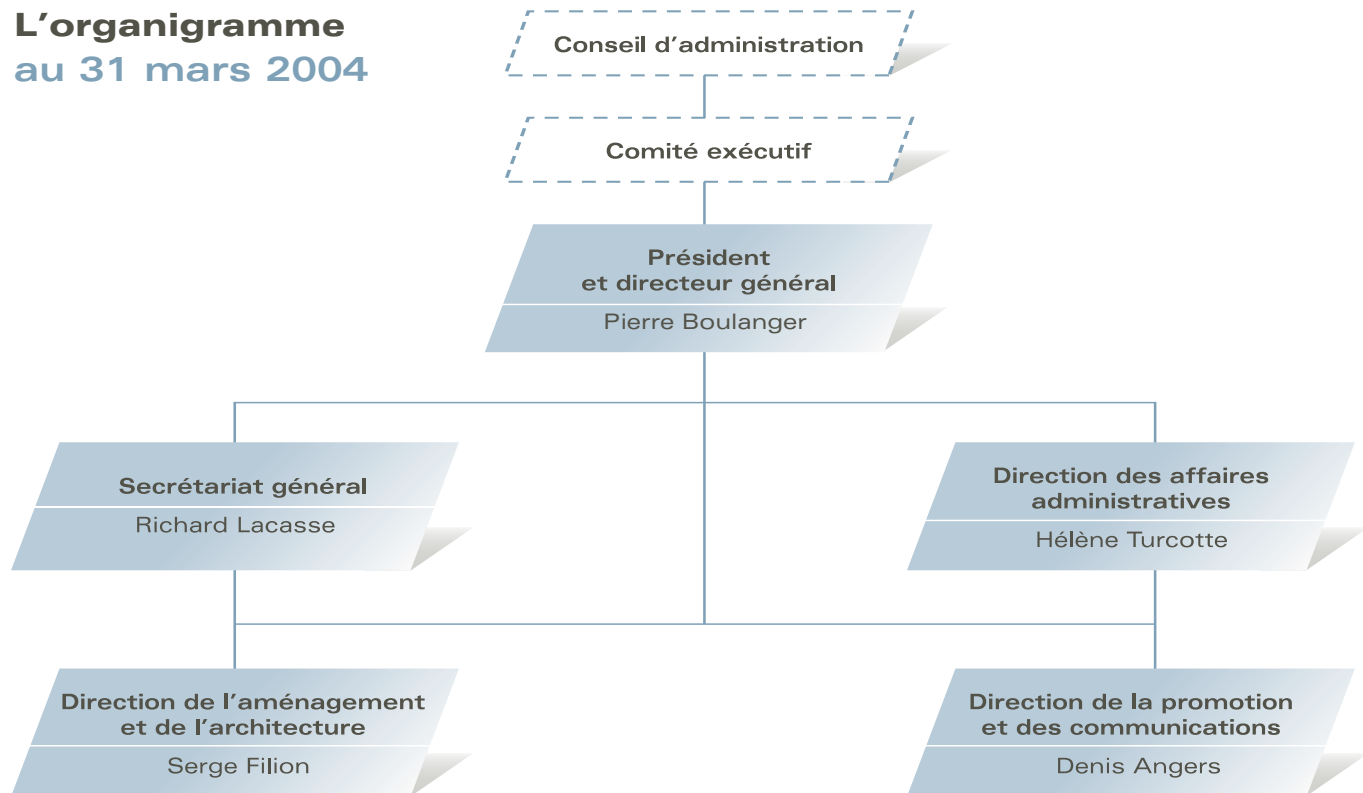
L’organigramme
au 31 mars 2004

Conseil d’administration

Comité exécutif

Président
et directeur général
Pierre Boulanger

Secrétariat général
Richard Lacasse

Direction des affaires
administratives
Hélène Turcotte

Direction de l’aménagement
et de l’architecture
Serge Filion

Direction de la promotion
et des communications
Denis Angers